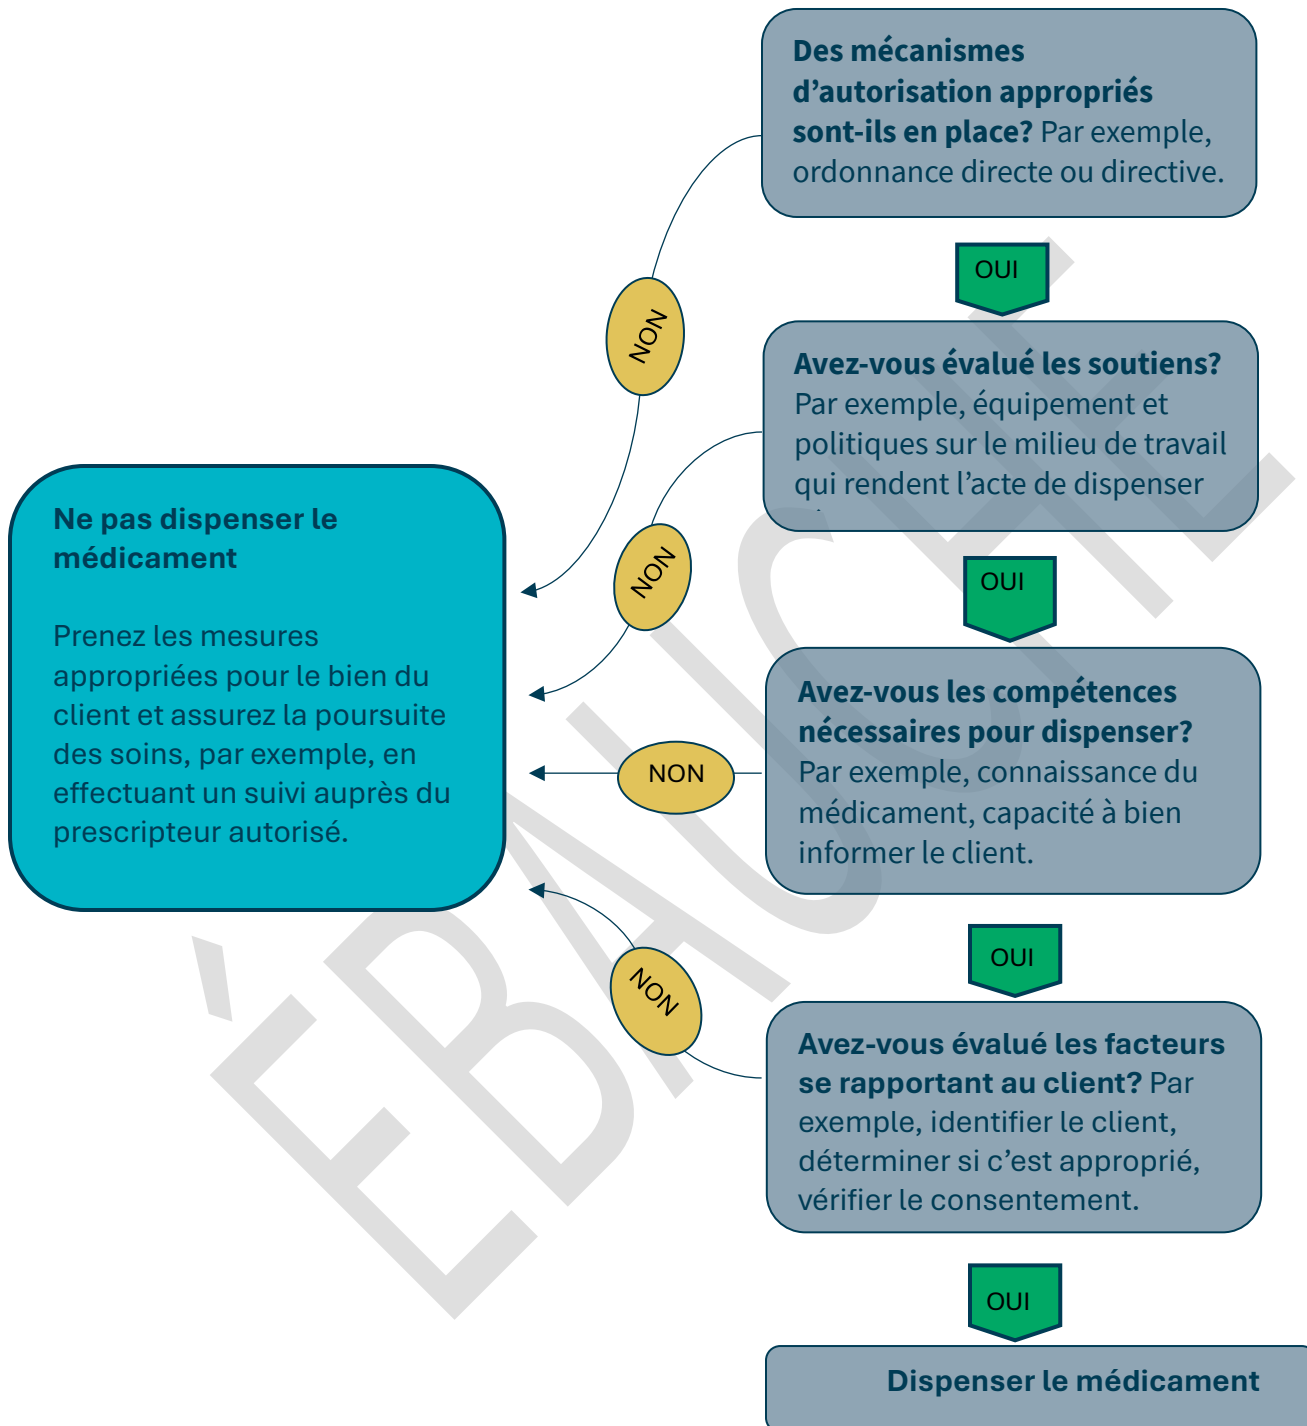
**Des mécanismes d'autorisation appropriés sont-ils en place?** Par exemple, ordonnance directe ou directive.

OUI

**Avez-vous évalué les soutiens?** Par exemple, équipement et politiques sur le milieu de travail qui rendent l'acte de dispenser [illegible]

OUI

**Avez-vous les compétences nécessaires pour dispenser?** Par exemple, connaissance du médicament, capacité à bien informer le client.

OUI

**Avez-vous évalué les facteurs se rapportant au client?** Par exemple, identifier le client, déterminer si c'est approprié, vérifier le consentement.

OUI

**Dispenser le médicament**

NON

NON

NON

NON

**Ne pas dispenser le médicament**

Prenez les mesures appropriées pour le bien du client et assurez la poursuite des soins, par exemple, en effectuant un suivi auprès du prescripteur autorisé.

ÉBAUCHE